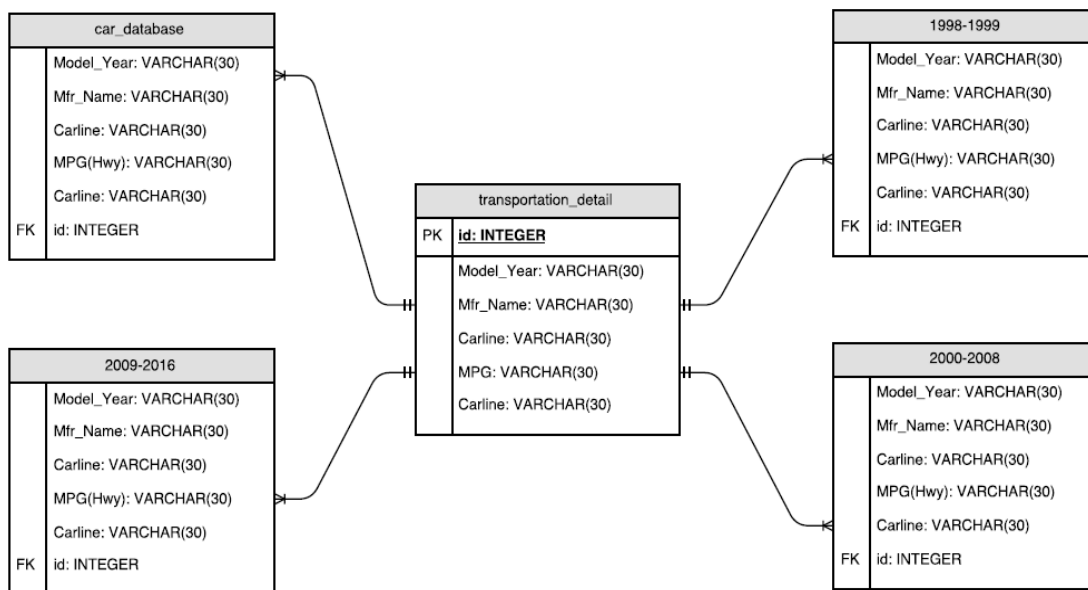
car_database

Model_Year: VARCHAR(30)
Mfr_Name: VARCHAR(30)
Carline: VARCHAR(30)
MPG(Hwy): VARCHAR(30)
Carline: VARCHAR(30)
FK id: INTEGER

1998-1999

Model_Year: VARCHAR(30)
Mfr_Name: VARCHAR(30)
Carline: VARCHAR(30)
MPG(Hwy): VARCHAR(30)
Carline: VARCHAR(30)
FK id: INTEGER

transportation_detail

PK **id: INTEGER**
Model_Year: VARCHAR(30)
Mfr_Name: VARCHAR(30)
Carline: VARCHAR(30)
MPG: VARCHAR(30)
Carline: VARCHAR(30)

2009-2016

Model_Year: VARCHAR(30)
Mfr_Name: VARCHAR(30)
Carline: VARCHAR(30)
MPG(Hwy): VARCHAR(30)
Carline: VARCHAR(30)
FK id: INTEGER

2000-2008

Model_Year: VARCHAR(30)
Mfr_Name: VARCHAR(30)
Carline: VARCHAR(30)
MPG(Hwy): VARCHAR(30)
Carline: VARCHAR(30)
FK id: INTEGER